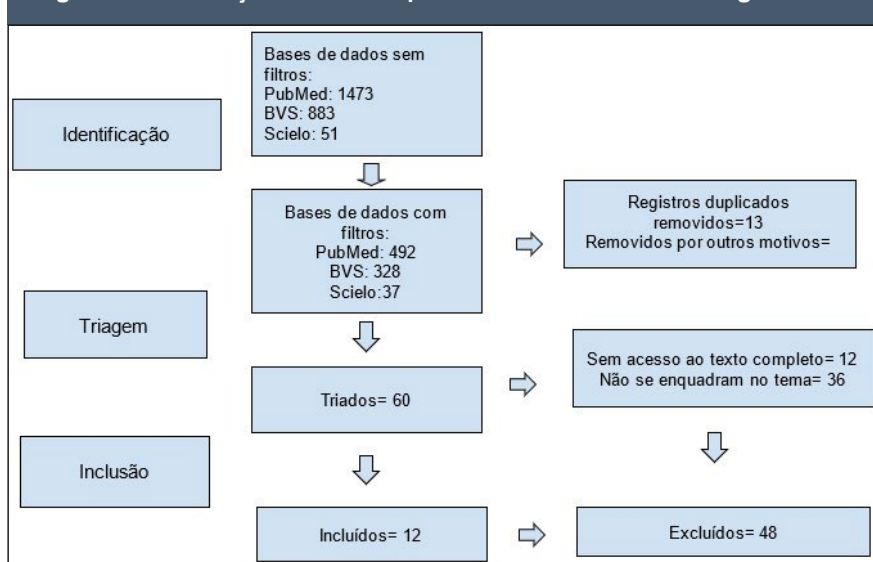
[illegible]

Identificação

Bases de dados sem filtros:
PubMed: 1473
BVS: 883
Scielo: 51

Bases de dados com filtros:
PubMed: 492
BVS: 328
Scielo:37

Registros duplicados removidos=13
Removidos por outros motivos=

Triagem

Triados= 60

Sem acesso ao texto completo= 12
Não se enquadram no tema= 36

Inclusão

Incluídos= 12

Excluídos= 48